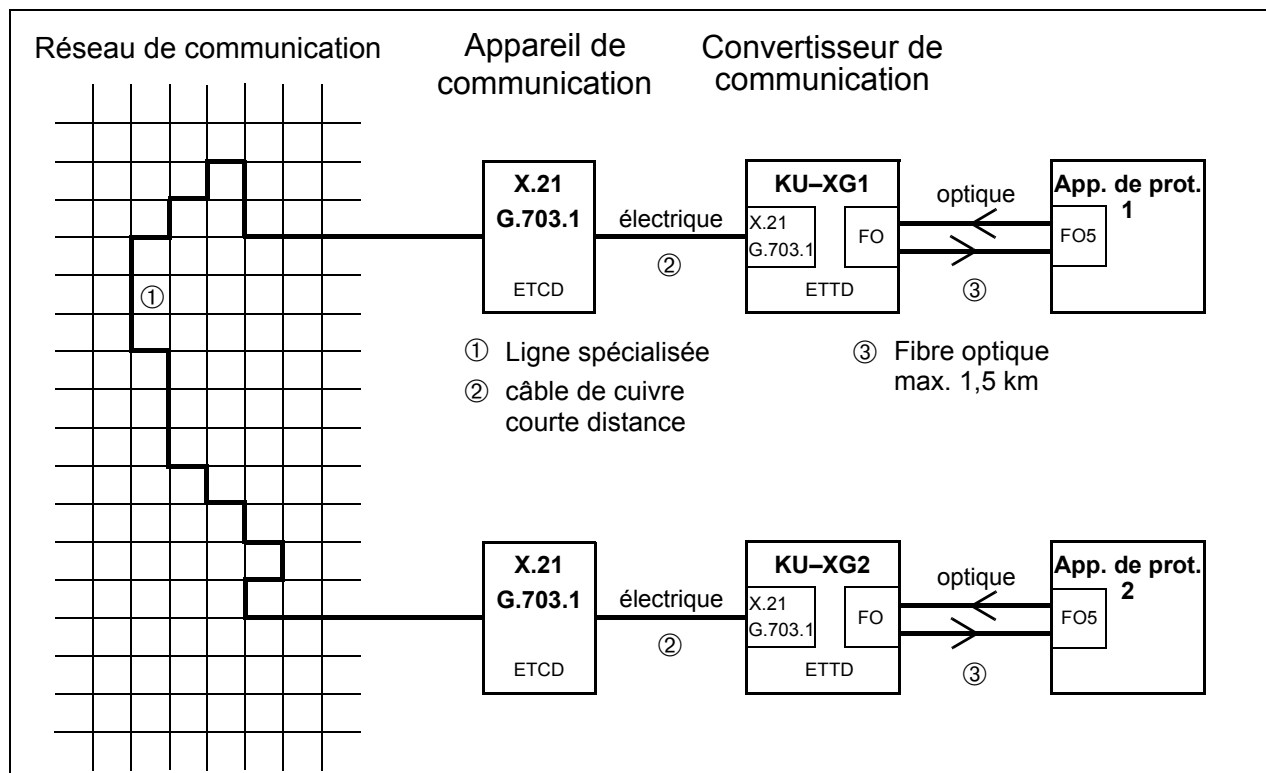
Réseau de communication

Appareil de communication

Convertisseur de communication

①

X.21
G.703.1
ETCD

électrique
②

KU–XG1
X.21
G.703.1
FO
ETTD

optique
③

App. de prot. 1
FO5

① Ligne spécialisée
② câble de cuivre courte distance

③ Fibre optique max. 1,5 km

X.21
G.703.1
ETCD

électrique
②

KU–XG2
X.21
G.703.1
FO
ETTD

optique
③

App. de prot. 2
FO5